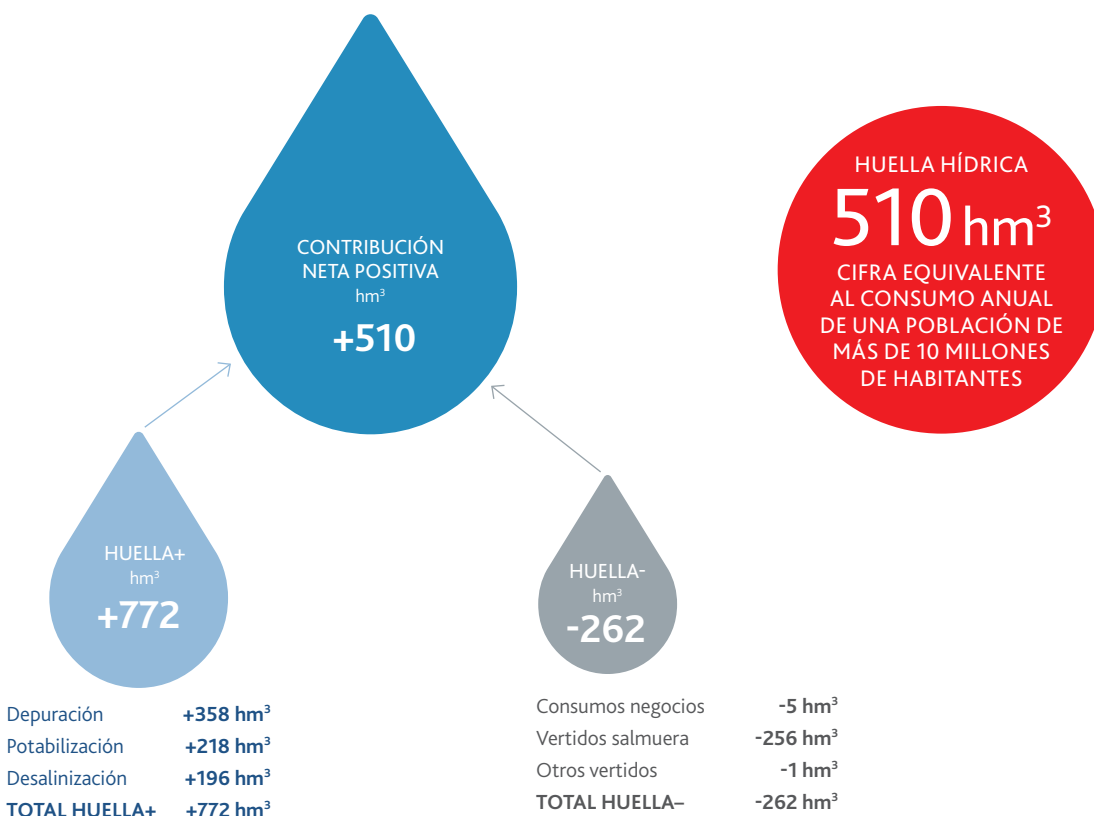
CONTRIBUCIÓN NETA POSITIVA
$hm^3$
+510

HUELLA HÍDRICA
510 $hm^3$
CIFRA EQUIVALENTE AL CONSUMO ANUAL DE UNA POBLACIÓN DE MÁS DE 10 MILLONES DE HABITANTES

HUELLA+
$hm^3$
+772

HUELLA-
$hm^3$
-262

| | |
|---|---|
| Depuración | +358 $hm^3$ |
| Potabilización | +218 $hm^3$ |
| Desalinización | +196 $hm^3$ |
| TOTAL HUELLA+ | +772 $hm^3$ |

| | |
|---|---|
| Consumos negocios | -5 $hm^3$ |
| Vertidos salmuera | -256 $hm^3$ |
| Otros vertidos | -1 $hm^3$ |
| TOTAL HUELLA– | -262 $hm^3$ |